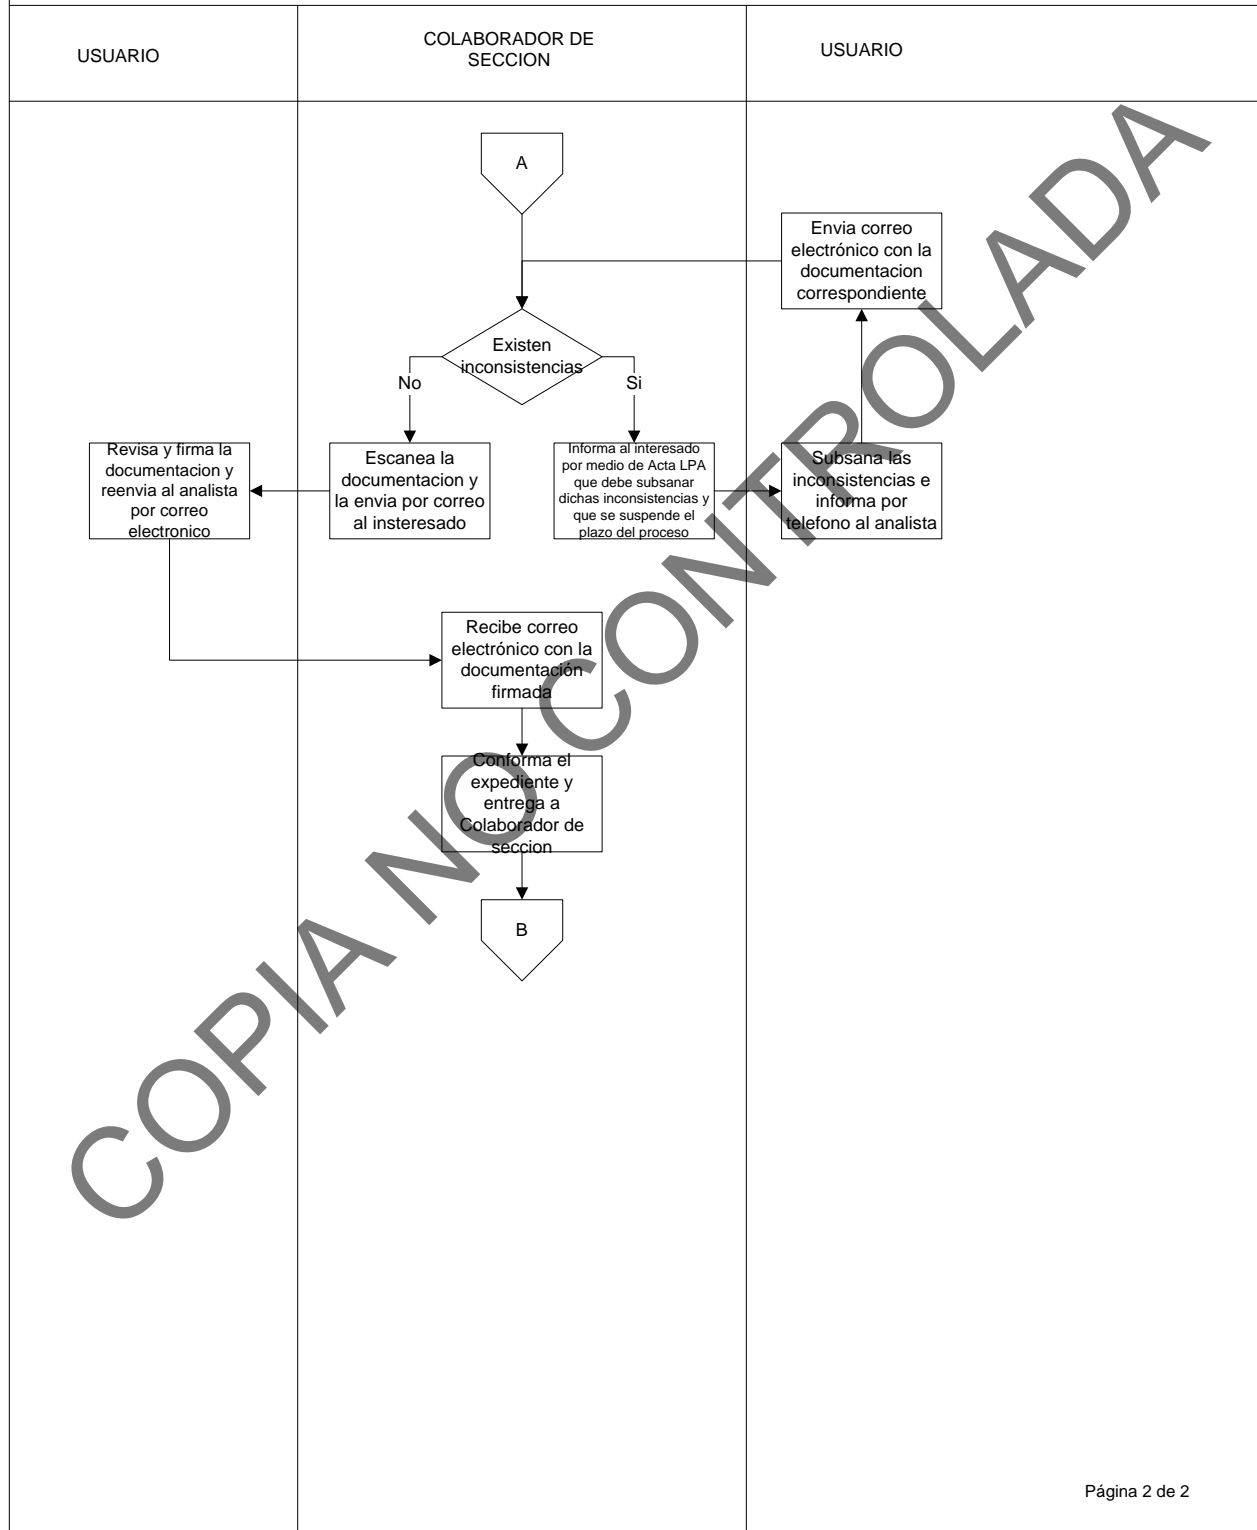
| USUARIO | COLABORADOR DE SECCION | USUARIO |
|---|---|---|

A

Envia correo electrónico con la documentacion correspondiente

Existen inconsistencias

No

Si

Revisa y firma la documentacion y reenvia al analista por correo electronico

Escanea la documentacion y la envia por correo al insteresado

Informa al interesado por medio de Acta LPA que debe subsanar dichas inconsistencias y que se suspende el plazo del proceso

Subsana las inconsistencias e informa por telefono al analista

Recibe correo electrónico con la documentación firmada

Conforma el expediente y entrega a Colaborador de seccion

B

COPIA NO CONTROLADA

Página 2 de 2